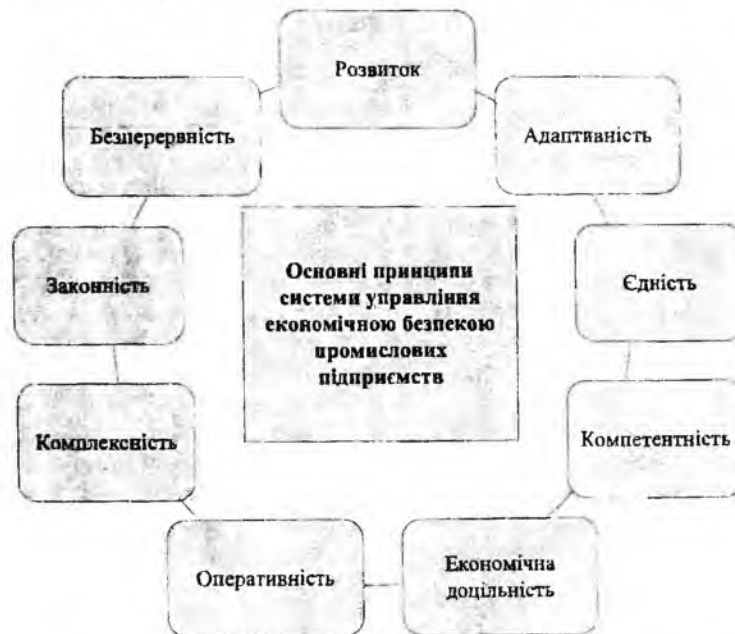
Розвиток

Безперервність

Адаптивність

Законність

Основні принципи системи управління економічною безпекою промислових підприємств

Єдність

Комплексність

Компетентність

Оперативність

Економічна доцільність